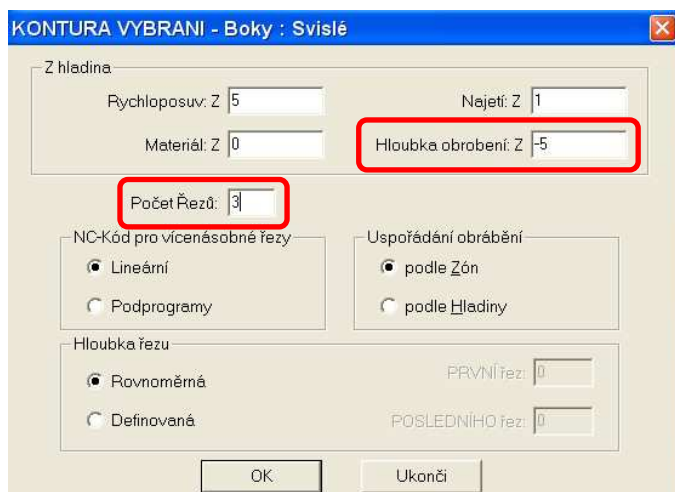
KONTURA VYBRANI - Boky : Svislé

Z hladina

Rychloposuv: Z 5

Najetí: Z 1

Materiál: Z 0

Hloubka obrobení: Z -5

Počet Řezů: 3

NC-Kód pro vícenásobné řezy

Lineární

Podprogramy

Uspořádání obrábění

podle Zón

podle Hladiny

Hloubka řezu

Rovnoměrná

Definovaná

PRVNÍ řez: 0

POSLEDNÍHO řez: 0

OK

Ukonči